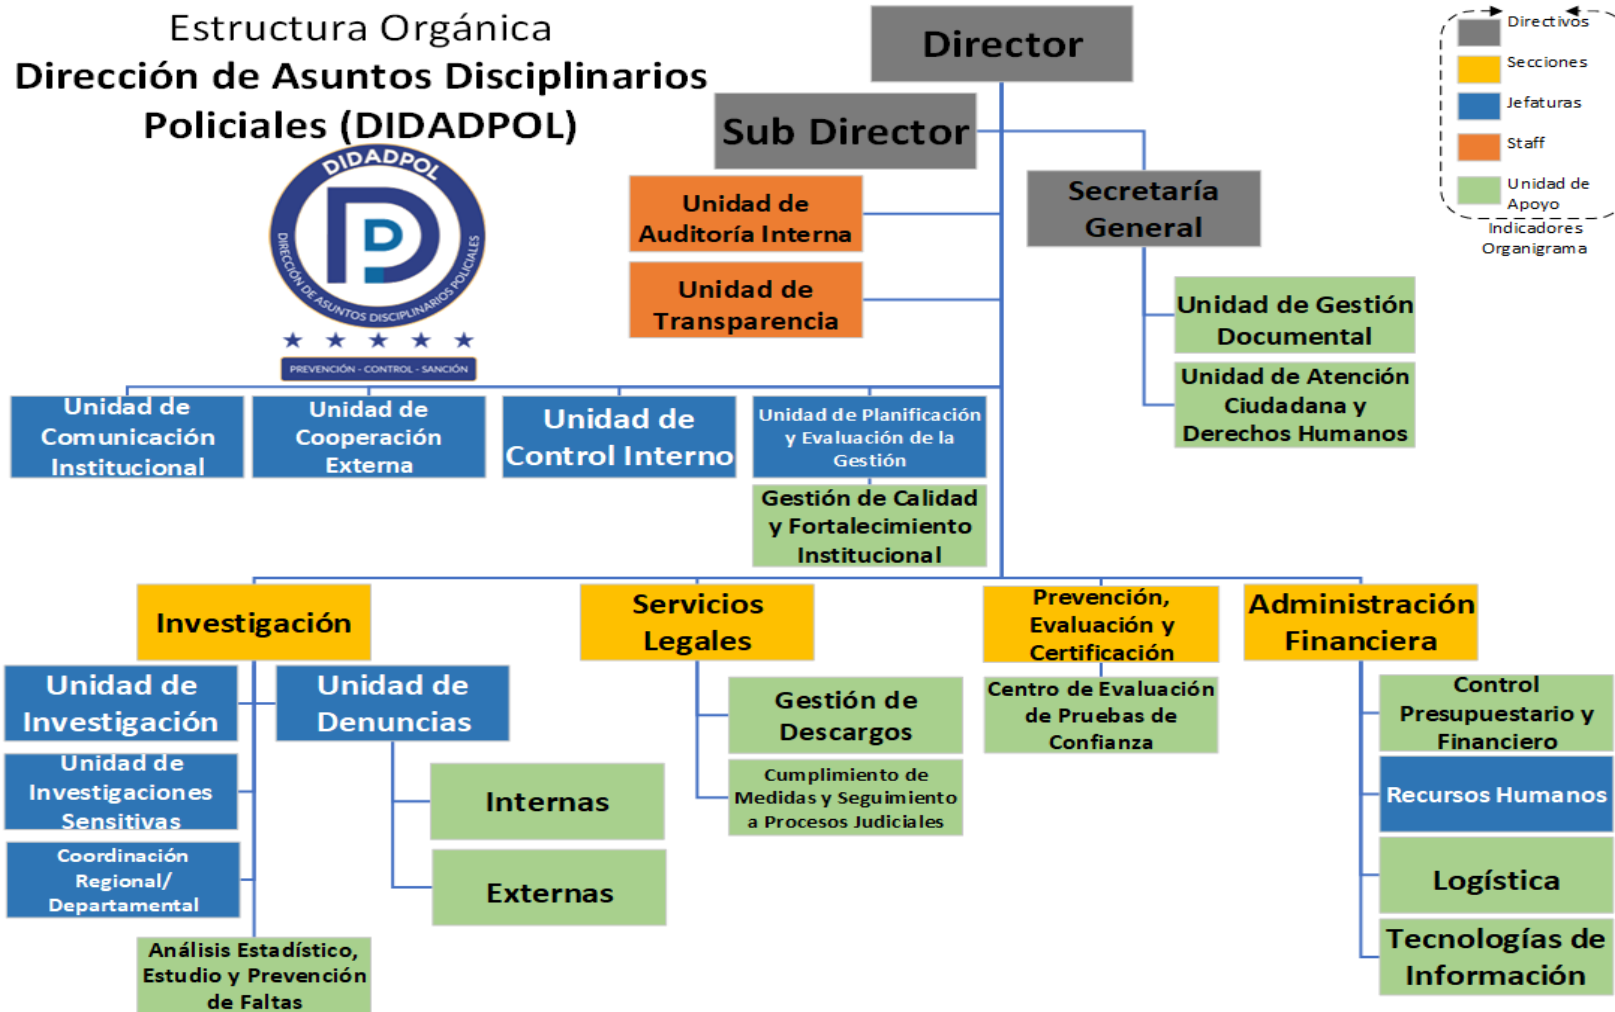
Estructura Orgánica
Dirección de Asuntos Disciplinarios Policiales (DIDADPOL)

DIDADPOL
DIRECCIÓN DE ASUNTOS DISCIPLINARIOS POLICIALES
PREVENCIÓN - CONTROL - SANCIÓN

Director

Sub Director

Secretaría General

Unidad de Auditoría Interna

Unidad de Transparencia

Unidad de Gestión Documental

Unidad de Atención Ciudadana y Derechos Humanos

Directivos
Secciones
Jefaturas
Staff
Unidad de Apoyo
Indicadores Organigrama

Unidad de Comunicación Institucional

Unidad de Cooperación Externa

Unidad de Control Interno

Unidad de Planificación y Evaluación de la Gestión

Gestión de Calidad y Fortalecimiento Institucional

Investigación

Servicios Legales

Prevención, Evaluación y Certificación

Administración Financiera

Unidad de Investigación

Unidad de Denuncias

Unidad de Investigaciones Sensitivas

Coordinación Regional/ Departamental

Análisis Estadístico, Estudio y Prevención de Faltas

Internas

Externas

Gestión de Descargos

Cumplimiento de Medidas y Seguimiento a Procesos Judiciales

Centro de Evaluación de Pruebas de Confianza

Control Presupuestario y Financiero

Recursos Humanos

Logística

Tecnologías de Información